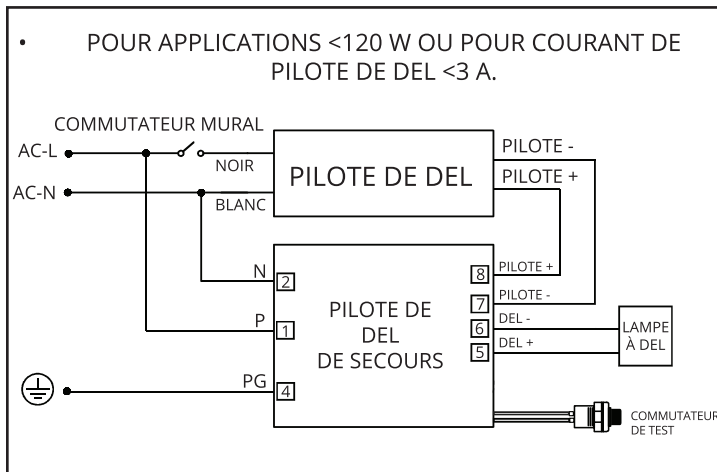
• POUR APPLICATIONS <120 W OU POUR COURANT DE PILOTE DE DEL <3 A.

COMMUTATEUR MURAL

AC-L

AC-N

NOIR

BLANC

PILOTE DE DEL

PILOTE -

PILOTE +

N 2

P 1

PG 4

PILOTE DE DEL DE SECOURS

8 PILOTE +

7 PILOTE -

6 DEL -

5 DEL +

LAMPE À DEL

COMMUTATEUR DE TEST